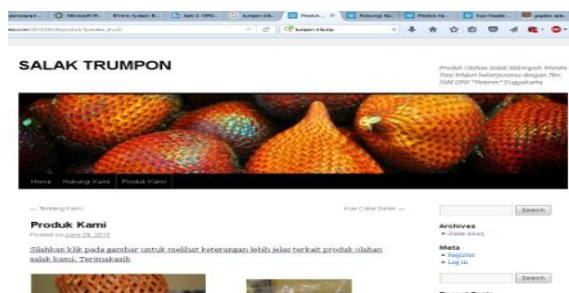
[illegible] | Microsoft W... | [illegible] | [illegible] | kumpan-kli... | Produk... | Hubungi Ka... | Produk Sa... | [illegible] | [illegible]

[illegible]

SALAK TRUMPON

Produk Olahan Salak Sidorejo Wonokerto Tani Mekar bekerjasama dengan Tim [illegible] "Veteran" Yogyakarta

Home | Hubungi Kami | Produk Kami

← Tentang Kami

Kue Cake Salak →

Produk Kami

Posted on June 29, 2010

Silahkan klik pada gambar untuk melihat keterangan lebih jelas terkait produk olahan salak kami. Terimakasih

Search

Archives
▪ June 2013

Meta
▪ Register
▪ Log in

Search